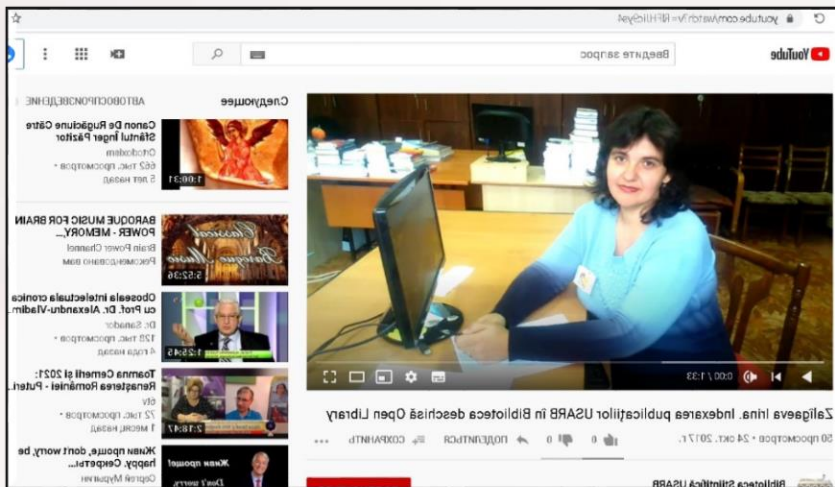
youtube.com/watch?v=RFHlk6yel

YouTube

Введите запрос

0:00 / 1:33

Zaligaeva Irina. Indexarea publicaţiilor USARB în Biblioteca deschisă Open Library

50 просмотров • 24 окт. 2017 г.

0 0 ПОДЕЛИТЬСЯ СОХРАНИТЬ ...

Biblioteca Ştiinţifică USARB

Следующее

АВТОВОСПРОИЗВЕДЕНИЕ

Canon De Rugăciune Către Sfântul Înger Păzitor
Orthodoxism
662 тыс. просмотров • 5 лет назад
1:00:31

BAROQUE MUSIC FOR BRAIN POWER - MEMORY...
Brain Power Channel
Рекомендовано вам
5:52:56

Obosealа intelectuala cronica cu Prof. Dr. Alexandru-Vladim...
Dc Eusador
128 тыс. просмотров
4 года назад
1:28:45

Toamna Cernelii şi 2021: Renaşterea României - Puteri...
ctv
72 тыс. просмотров •
1 месяц назад
2:18:47

Жили проще, don't worry, be happy. Секреты...
Сергей Мурашев

Жили проще!
Don't worry